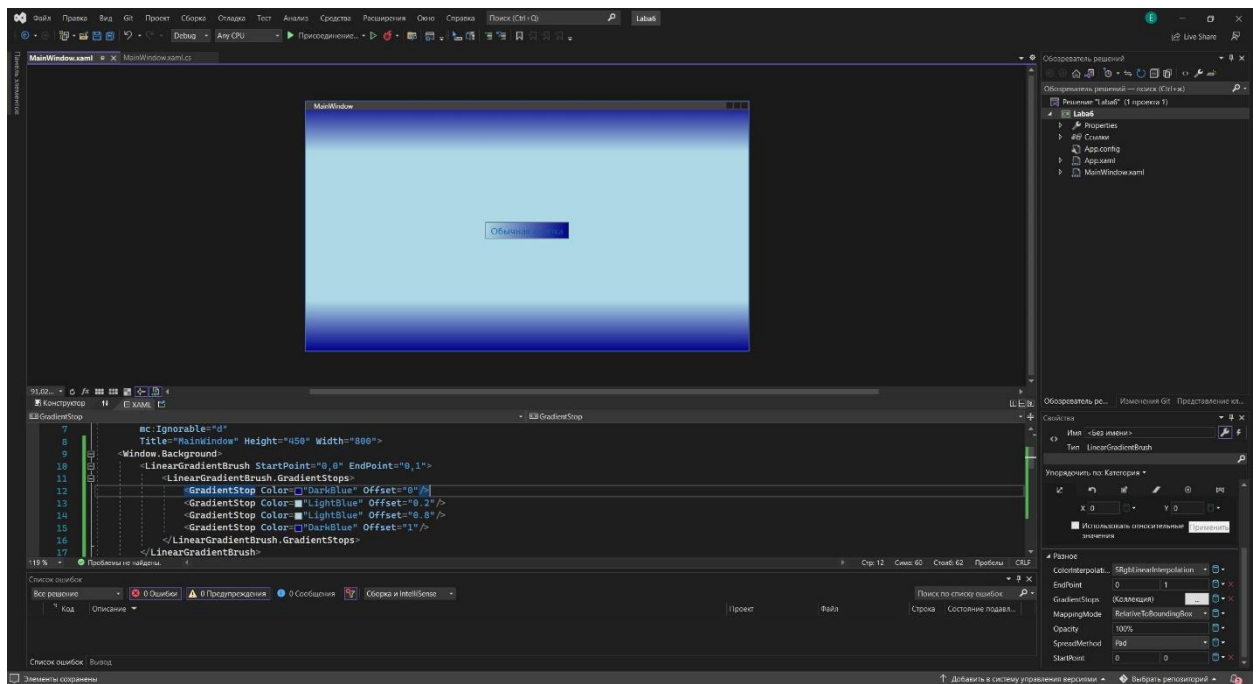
Файл Правка Вид Git Проект Сборка Отладка Тест Анализ Средства Расширения Окно Справка Поиск (Ctrl+Q) Laba6

Debug Any CPU Присоединение...

Live Share

MainWindow.xaml MainWindow.xaml.cs

Панель элементов

MainWindow

Обычная кнопка

Обозреватель решений

Обозреватель решений — поиск (Ctrl+ж)

Решение "Laba6" (1 проекта 1)
Laba6
Properties
Ссылки
App.config
App.xaml
MainWindow.xaml

91,02...
Конструктор XAML

GradientStop GradientStop

7 mc:Ignorable="d"
8 Title="MainWindow" Height="450" Width="800">
9 <Window.Background>
10 <LinearGradientBrush StartPoint="0,0" EndPoint="0,1">
11 <LinearGradientBrush.GradientStops>
12 <GradientStop Color="DarkBlue" Offset="0"/>
13 <GradientStop Color="LightBlue" Offset="0.2"/>
14 <GradientStop Color="LightBlue" Offset="0.8"/>
15 <GradientStop Color="DarkBlue" Offset="1"/>
16 </LinearGradientBrush.GradientStops>
17 </LinearGradientBrush>

119 % Проблемы не найдены. Стр: 12 Симв: 60 Столб: 62 Пробелы CRLF

Обозреватель ре... Изменения Git Представление кл...

Свойства
Имя <Без имени>
Тип LinearGradientBrush

Упорядочить по: Категория

X 0 Y 0
Использовать относительные значения Применить

Разное
ColorInterpolati... SRgbLinearInterpolation
EndPoint 0 1
GradientStops (Коллекция)
MappingMode RelativeToBoundingBox
Opacity 100%
SpreadMethod Pad
StartPoint 0 0

Список ошибок
Все решение 0 Ошибки 0 Предупреждения 0 Сообщения Сборка и IntelliSense Поиск по списку ошибок
Код Описание Проект Файл Строка Состояние подавл...

Список ошибок Вывод

Элементы сохранены
Добавить в систему управления версиями Выбрать репозиторий